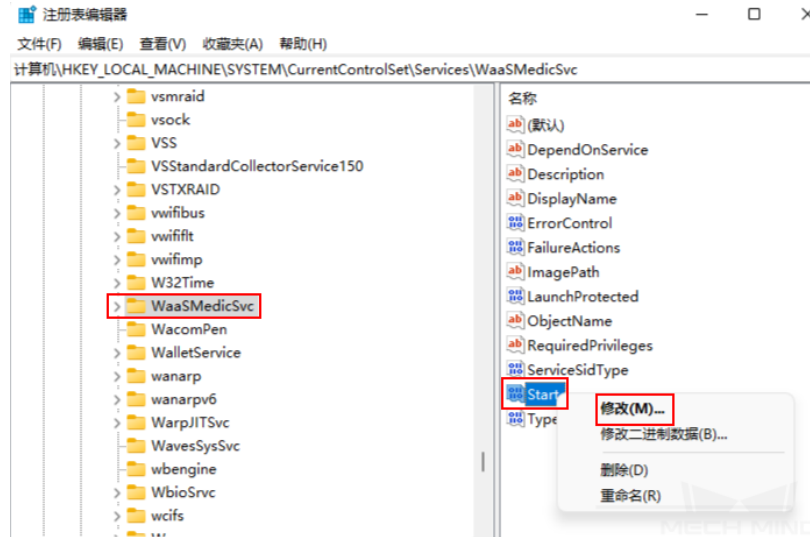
注册表编辑器

文件(F) 编辑(E) 查看(V) 收藏夹(A) 帮助(H)

计算机\HKEY_LOCAL_MACHINE\SYSTEM\CurrentControlSet\Services\WaaSMedicSvc

vsmraid
vsock
VSS
VSStandardCollectorService150
VSTXRAID
vwifibus
vwififlt
vwifimp
W32Time
WaaSMedicSvc
WacomPen
WalletService
wanarp
wanarpv6
WarpJITSvc
WavesSysSvc
wbengine
WbioSrvc
wcifs

名称
(默认)
DependOnService
Description
DisplayName
ErrorControl
FailureActions
ImagePath
LaunchProtected
ObjectName
RequiredPrivileges
ServiceSidType
Start
Type

修改(M)...
修改二进制数据(B)...
删除(D)
重命名(R)

MECH MIND